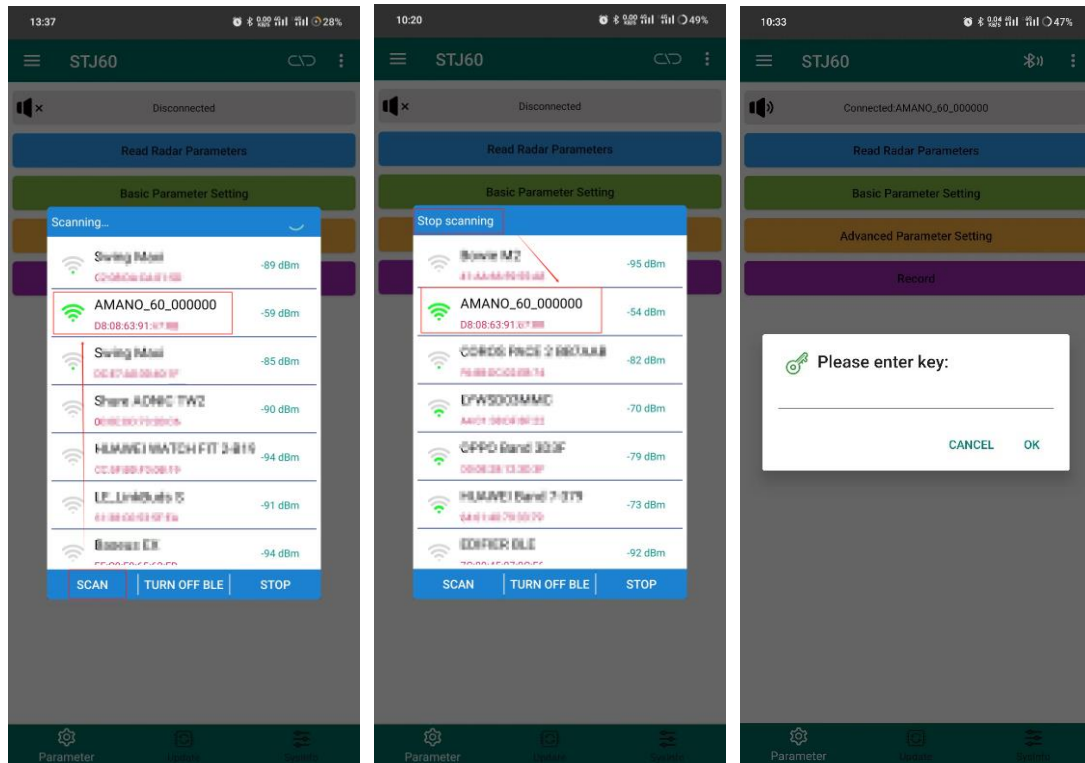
13:37 28%

STJ60

Disconnected

Read Radar Parameters

Basic Parameter Setting

Scanning...

Swing Mini
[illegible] -89 dBm

AMANO_60_000000
D8:08:63:91:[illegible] -59 dBm

Swing Mini
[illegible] -85 dBm

Share ADNIC TW2
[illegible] -90 dBm

HUAWEI WATCH FIT 2-B19
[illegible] -94 dBm

LE_LinkBuds S
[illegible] -91 dBm

Baseus EX
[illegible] -94 dBm

SCAN | TURN OFF BLE | STOP

Parameter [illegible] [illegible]

10:20 49%

STJ60

Disconnected

Read Radar Parameters

Basic Parameter Setting

Stop scanning

Bowie M2
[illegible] -95 dBm

AMANO_60_000000
D8:08:63:91:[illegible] -54 dBm

CORDS FACE 2 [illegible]
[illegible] -82 dBm

DFWS003MMD
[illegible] -70 dBm

OPPO Band 303F
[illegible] -79 dBm

HUAWEI Band 7-379
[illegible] -73 dBm

EDIFIER BLE
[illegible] -92 dBm

SCAN | TURN OFF BLE | STOP

Parameter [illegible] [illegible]

10:33 47%

STJ60

Connected:AMANO_60_000000

Read Radar Parameters

Basic Parameter Setting

Advanced Parameter Setting

Record

Please enter key:

CANCEL OK

Parameter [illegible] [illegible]